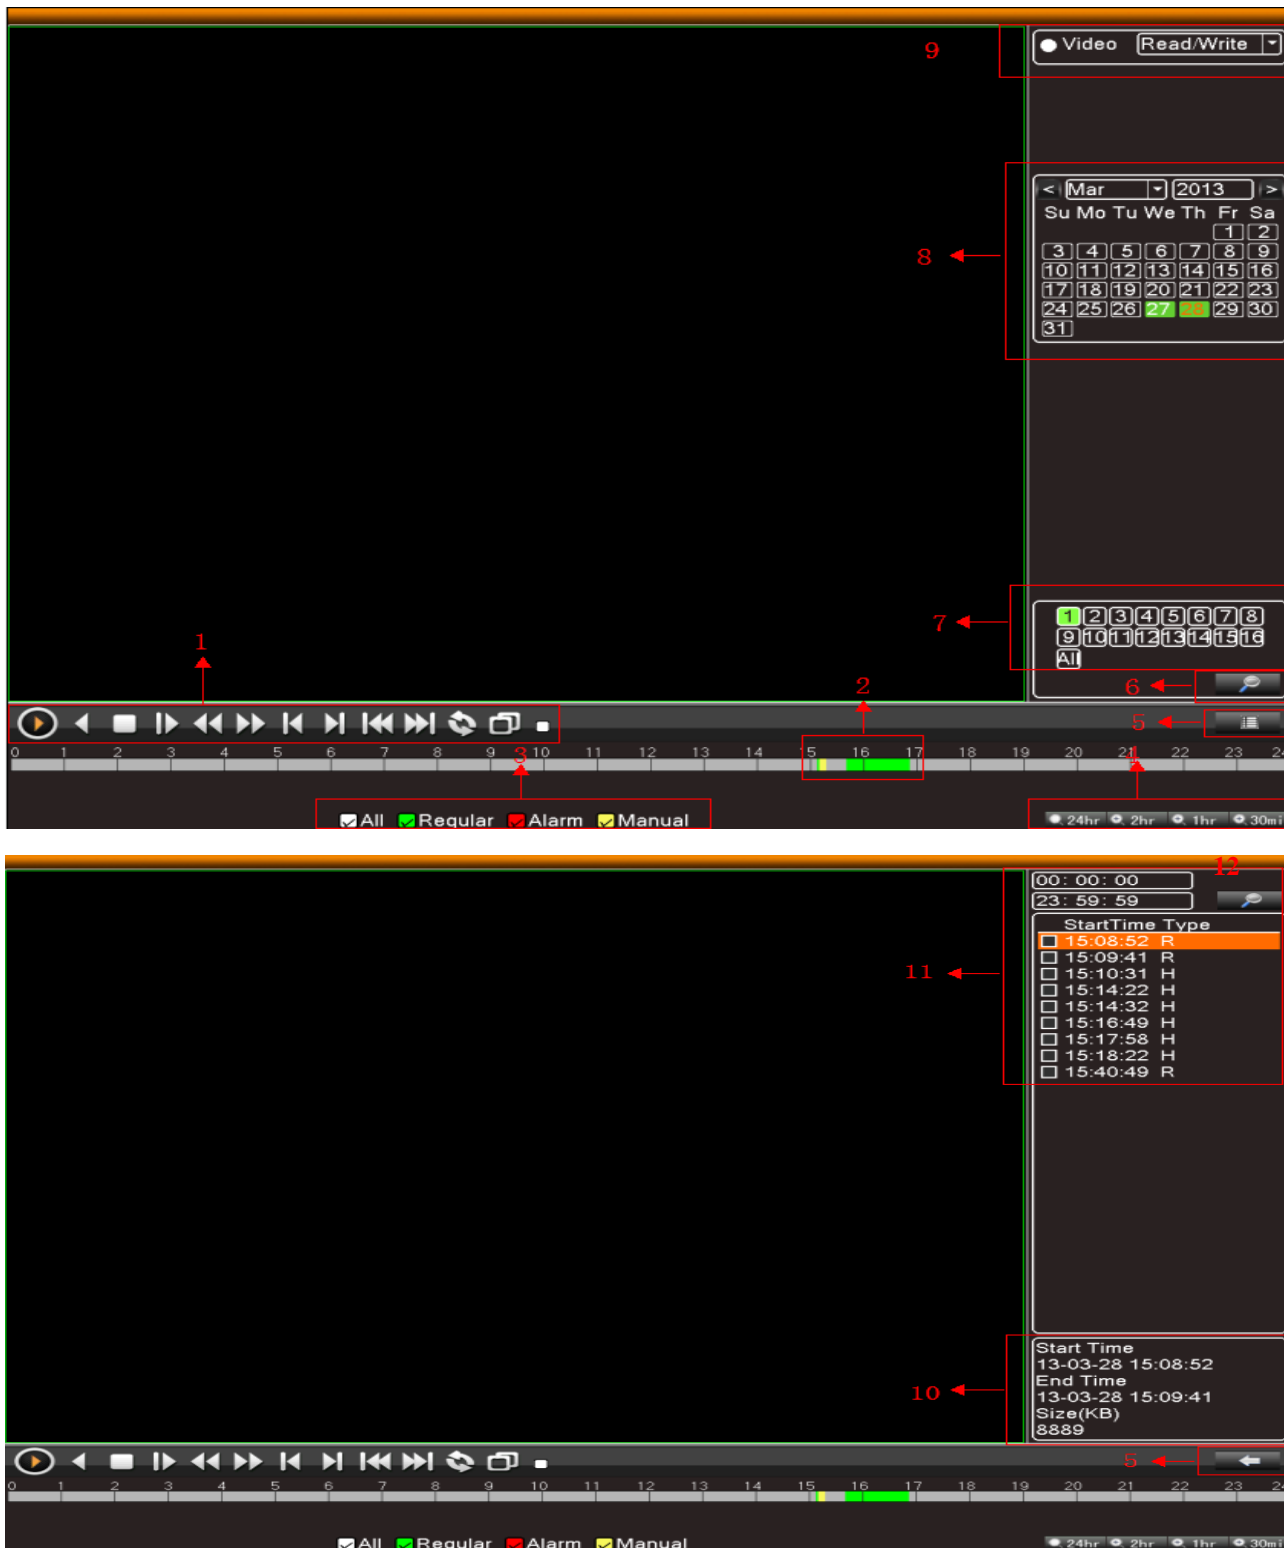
9

Video Read/Write

< Mar 2013 >
Su Mo Tu We Th Fr Sa
1 2
3 4 5 6 7 8 9
10 11 12 13 14 15 16
17 18 19 20 21 22 23
24 25 26 27 28 29 30
31

8

7

1 2 3 4 5 6 7 8
9 10 11 12 13 14 15 16
All

1

2

6

5

0 1 2 3 4 5 6 7 8 9 10 11 12 13 14 15 16 17 18 19 20 21 22 23 24

3

4

All Regular Alarm Manual

24hr 2hr 1hr 30mi

12

00: 00: 00
23: 59: 59

StartTime Type
15:08:52 R
15:09:41 R
15:10:31 H
15:14:22 H
15:14:32 H
15:16:49 H
15:17:58 H
15:18:22 H
15:40:49 R

11

Start Time
13-03-28 15:08:52
End Time
13-03-28 15:09:41
Size(KB)
8889

10

5

0 1 2 3 4 5 6 7 8 9 10 11 12 13 14 15 16 17 18 19 20 21 22 23 24

All Regular Alarm Manual

24hr 2hr 1hr 30mi